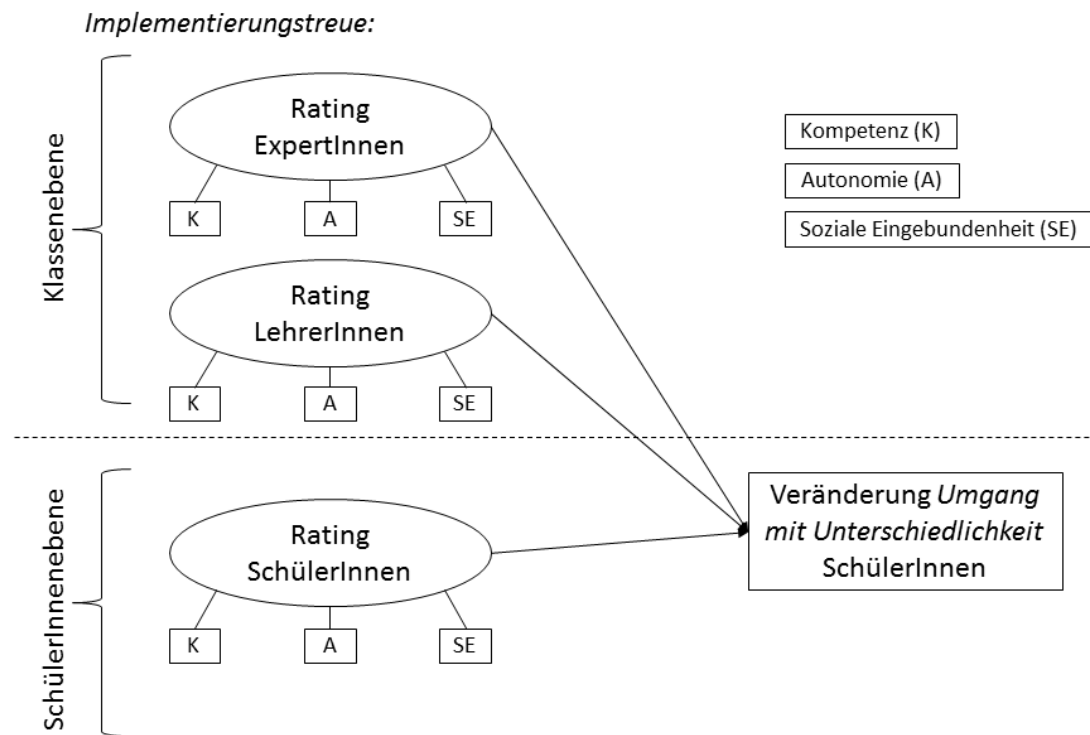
Implementierungstreue:

Klassenebene

Rating ExpertInnen

K
A
SE

Kompetenz (K)
Autonomie (A)
Soziale Eingebundenheit (SE)

Rating LehrerInnen

K
A
SE

SchülerInnenebene

Rating SchülerInnen

K
A
SE

Veränderung Umgang mit Unterschiedlichkeit SchülerInnen